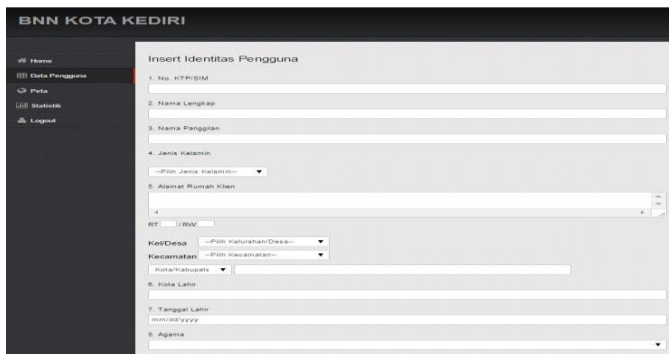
BNN KOTA KEDIRI

Home
Data Pengguna
Peta
Statistik
Logout

Insert Identitas Pengguna

1. No. KTP/SIM

2. Nama Lengkap

3. Nama Panggilan

4. Jenis Kelamin

--Pilih Jenis Kelamin--

5. Alamat Rumah Klien

RT / RW

Kel/Desa --Pilih Kelurahan/Desa--

Kecamatan --Pilih Kecamatan--

Kota/Kabupaten

6. Kota Lahir

7. Tanggal Lahir

mm/dd/yyyy

8. Agama